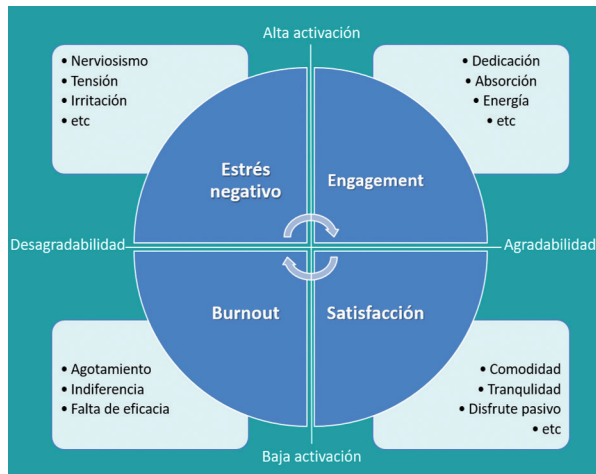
Alta activación

• Nerviosismo
• Tensión
• Irritación
• etc

• Dedicación
• Absorción
• Energía
• etc

Estrés negativo

Engagement

Desagradabilidad

Agradabilidad

Burnout

Satisfacción

• Agotamiento
• Indiferencia
• Falta de eficacia

• Comodidad
• Tranquilidad
• Disfrute pasivo
• etc

Baja activación